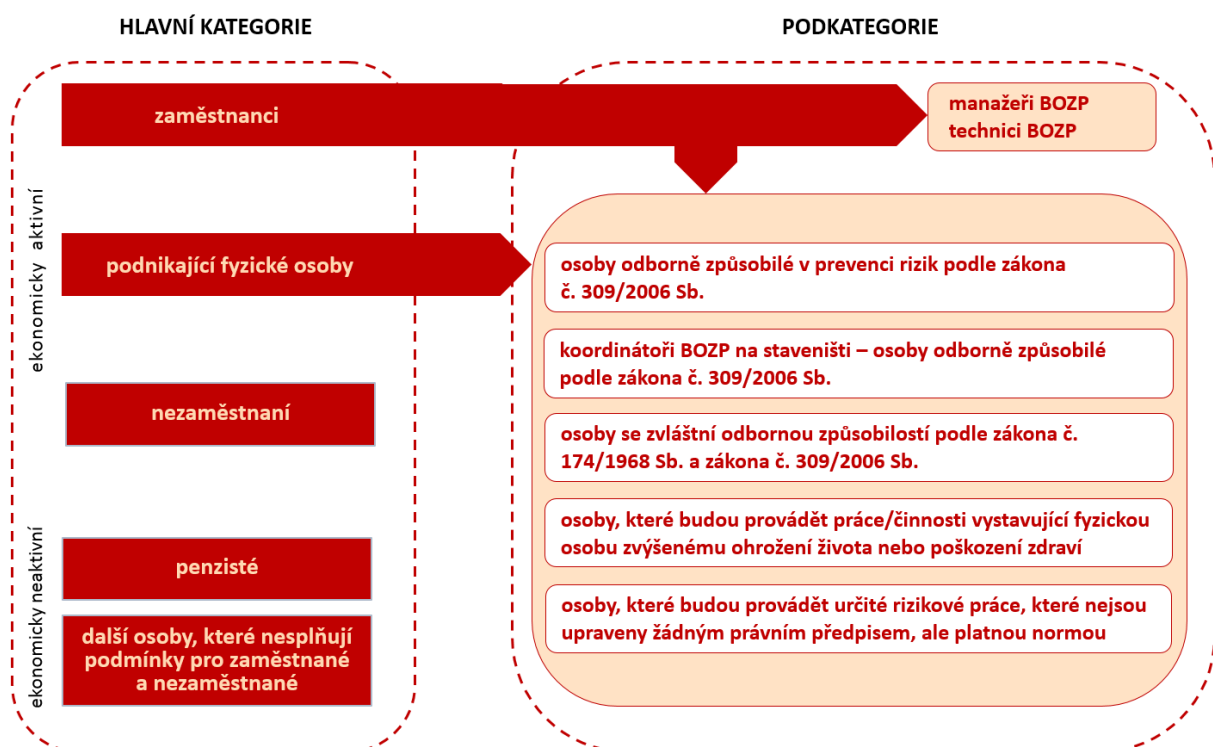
HLAVNÍ KATEGORIE

PODKATEGORIE

ekonomicky aktivní

zaměstnanci

manažeři BOZP
technici BOZP

podnikající fyzické osoby

osoby odborně způsobilé v prevenci rizik podle zákona č. 309/2006 Sb.

koordinátoři BOZP na staveništi – osoby odborně způsobilé podle zákona č. 309/2006 Sb.

nezaměstnaní

osoby se zvláštní odbornou způsobilostí podle zákona č. 174/1968 Sb. a zákona č. 309/2006 Sb.

ekonomicky neaktivní

osoby, které budou provádět práce/činnosti vystavující fyzickou osobu zvýšenému ohrožení života nebo poškození zdraví

penzisté

osoby, které budou provádět určité rizikové práce, které nejsou upraveny žádným právním předpisem, ale platnou normou

další osoby, které nesplňují podmínky pro zaměstnané a nezaměstnané